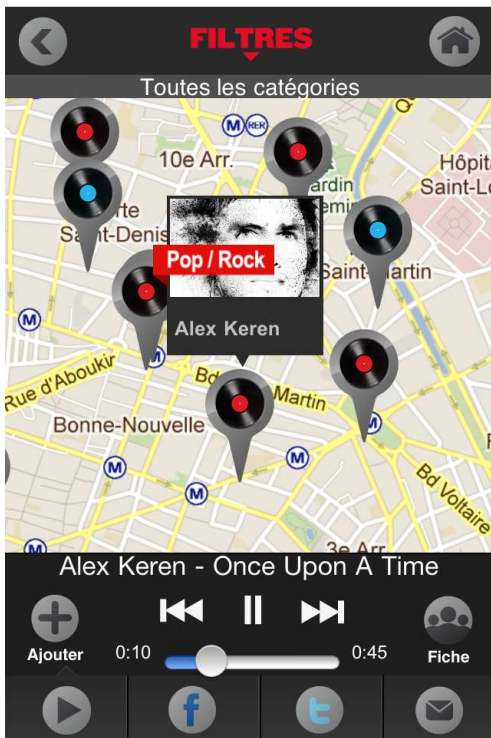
FILTRES

Toutes les catégories

10e Arr.

Hôpital Saint-L

rte Saint-Denis

ardin emi

Saint-Martin

Pop / Rock

Alex Keren

Rue d'Aboukir

Bd

Martin

Bonne-Nouvelle

Bd Voltaire

3e Arr

Alex Keren - Once Upon A Time

Ajouter

0:10

0:45

Fiche